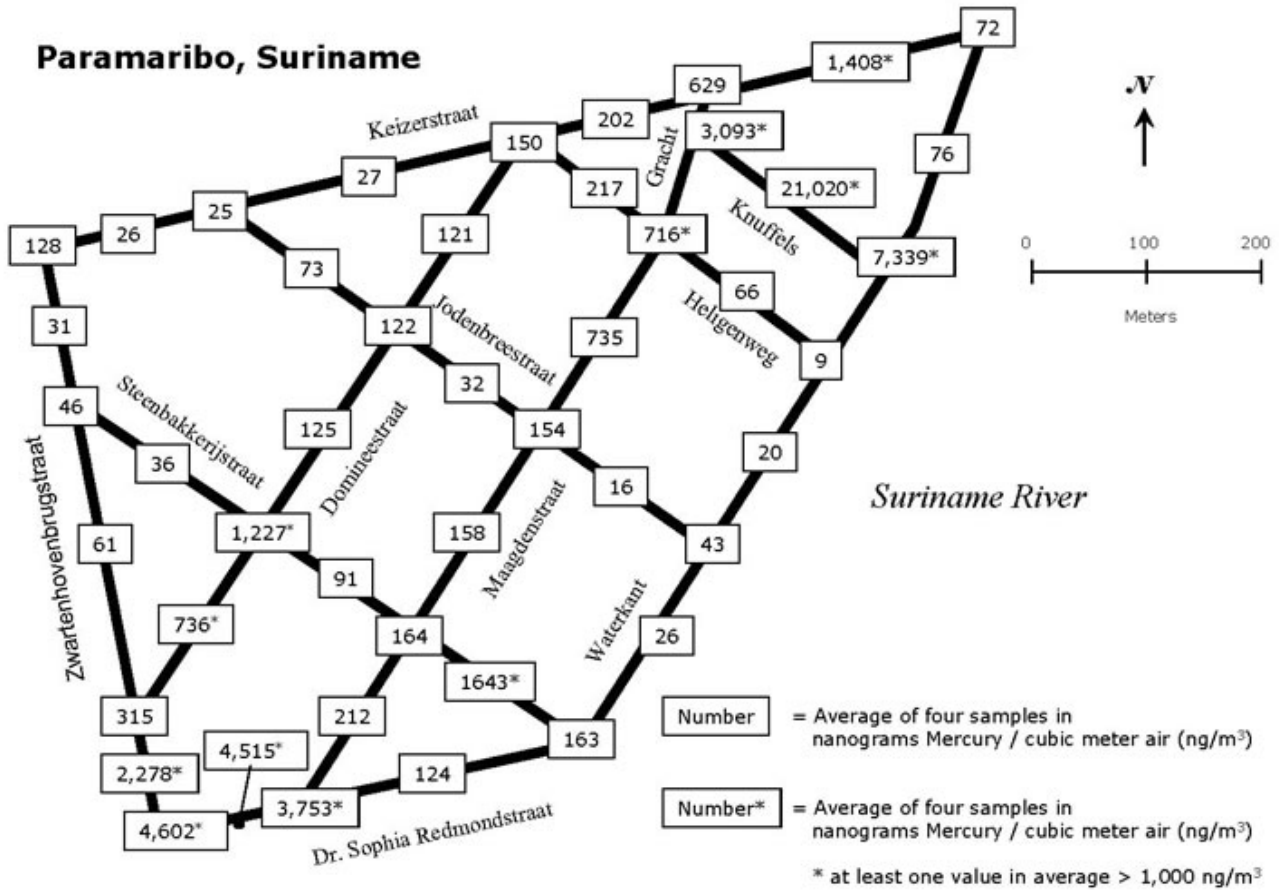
Paramaribo, Suriname

N

0 100 200

Meters

Keizerstraat

72
1,408*
629
202
150
27
25
26
128
3,093*
Gracht
217
76
21,020*
Knuffels
716*
121
7,339*
73
66
Heiligenweg
31
122
Jodenbreestraat
735
9
46
Steenbakkerijstraat
32
125
Domineestraat
154
20
36
16
Zwartenhovenbrugstraat
Suriname River
61
1,227*
158
43
Maagdenstraat
91
736*
Waterkant
26
164
1643*
315
212
163
4,515*
2,278*
124
3,753*
4,602*
Dr. Sophia Redmondstraat

Number = Average of four samples in nanograms Mercury / cubic meter air (ng/m$^3$)

Number* = Average of four samples in nanograms Mercury / cubic meter air (ng/m$^3$)

* at least one value in average > 1,000 ng/m$^3$